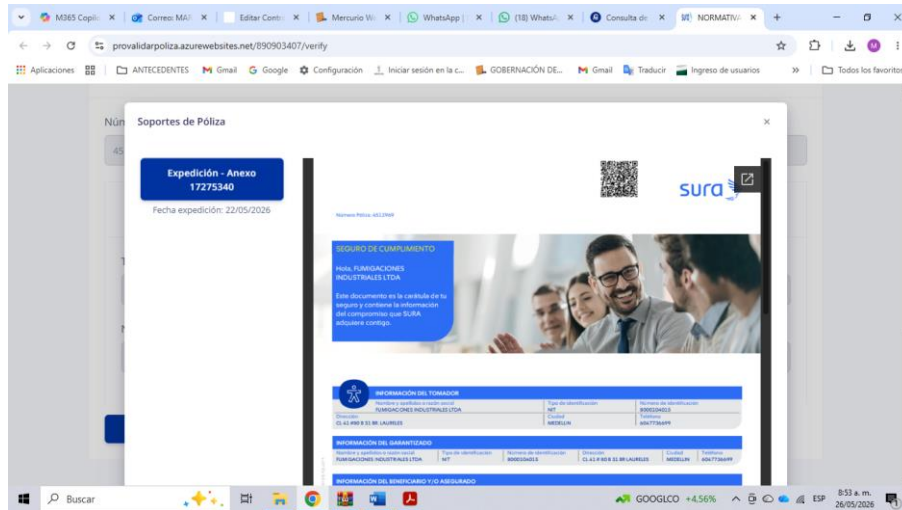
M365 Copilo ×
Correo: MA ×
Editar Contr ×
Mercurio W ×
WhatsApp | ×
(18) WhatsA ×
Consulta de ×
NORMATIVA ×
+

provalidarpoliza.azurewebsites.net/890903407/verify

Aplicaciones | ANTECEDENTES | Gmail | Google | Configuración | Iniciar sesión en la c... | GOBERNACIÓN DE... | Gmail | Traducir | Ingreso de usuarios | » | Todos los favoritos

Núm
45

Soportes de Póliza ×

Expedición - Anexo 17275340

Fecha expedición: 22/05/2026

sura

Numero Póliza: 4513969

SEGURO DE CUMPLIMIENTO

Hola, FUMIGACIONES INDUSTRIALES LTDA

Este documento es la carátula de tu seguro y contiene la información del compromiso que SURA adquiere contigo.

INFORMACIÓN DEL TOMADOR

| Nombre y apellidos o razón social | Tipo de identificación | Número de identificación |
|---|---|---|
| FUMIGACIONES INDUSTRIALES LTDA | NIT | 8000104015 |
| Dirección | Ciudad | Teléfono |
| CL 41 #50 B 31 BR LAURELES | MEDELLIN | 6047736699 |

INFORMACIÓN DEL GARANTIZADO

| Nombre y apellidos o razón social | Tipo de identificación | Número de identificación | Dirección | Ciudad | Teléfono |
|---|---|---|---|---|---|
| FUMIGACIONES INDUSTRIALES LTDA | NIT | 8000104015 | CL 41 # 50 B 31 BR LAURELES | MEDELLIN | 6047736699 |

INFORMACIÓN DEL BENEFICIARIO Y/O ASEGURADO

Buscar

GOOGLCO +4.56%
ESP
8:53 a. m.
26/05/2026